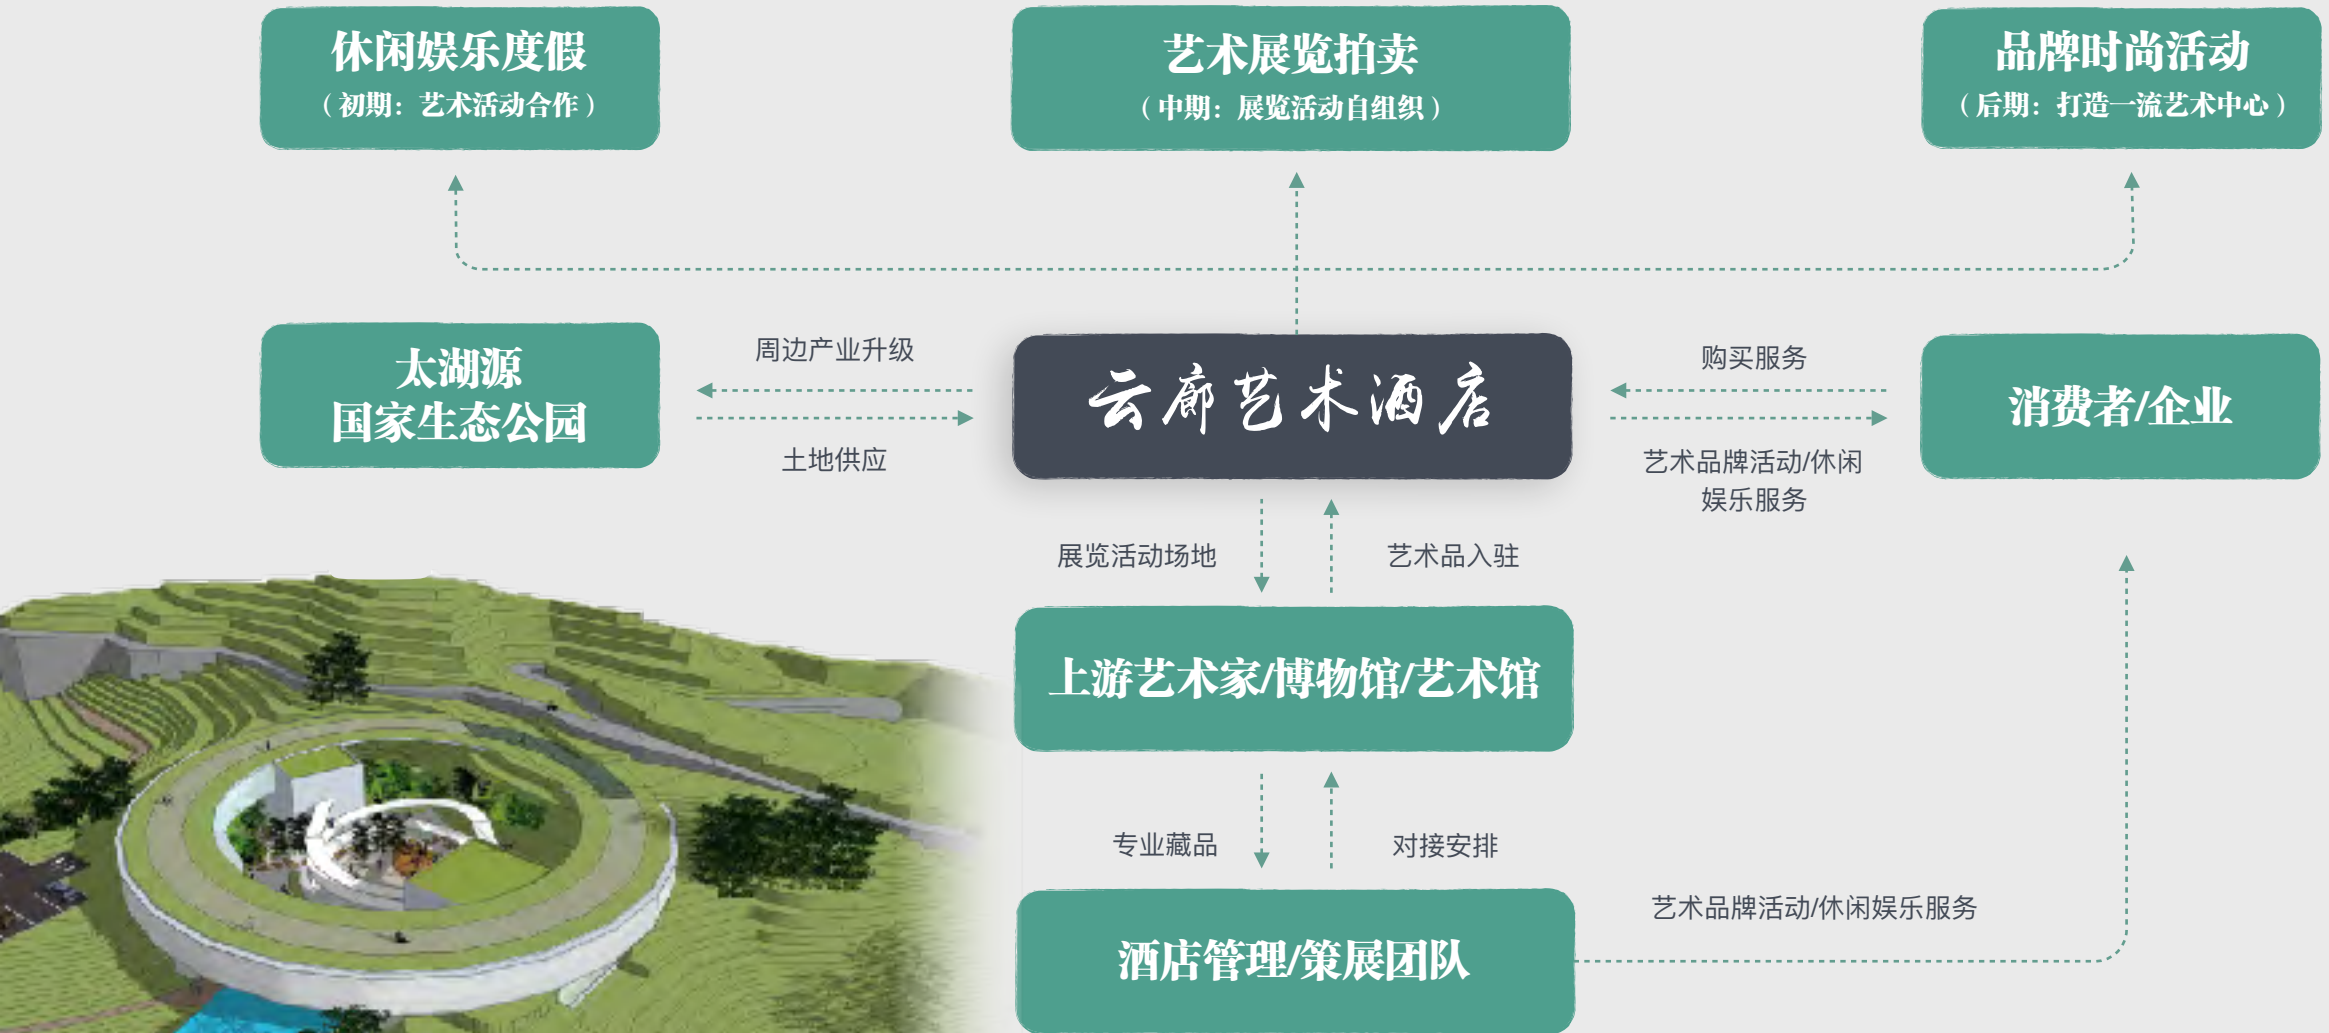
休闲娱乐度假
（初期：艺术活动合作）

艺术展览拍卖
（中期：展览活动自组织）

品牌时尚活动
（后期：打造一流艺术中心）

太湖源
国家生态公园

周边产业升级

土地供应

云廊艺术酒店

购买服务

艺术品牌活动/休闲娱乐服务

消费者/企业

展览活动场地

艺术品入驻

上游艺术家/博物馆/艺术馆

专业藏品

对接安排

酒店管理/策展团队

艺术品牌活动/休闲娱乐服务